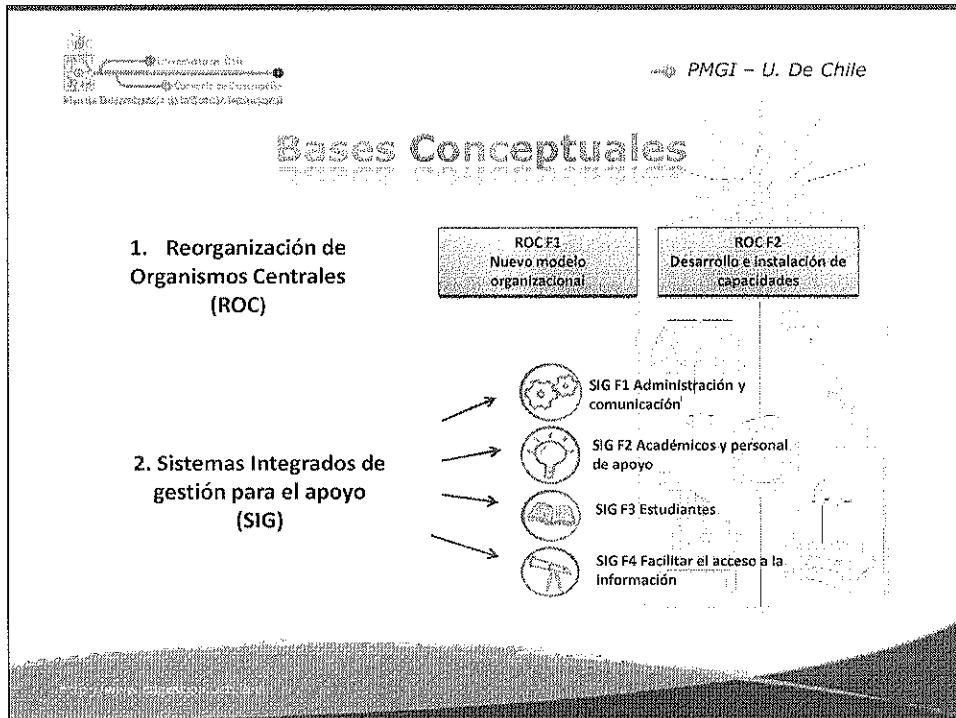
Universidad de Chile
Convenio de Desempeño
Plan de Mejoramiento Institucional

PMGI – U. De Chile

Bases Conceptuales

1. Reorganización de Organismos Centrales (ROC)

ROC F1
Nuevo modelo organizacional

ROC F2
Desarrollo e instalación de capacidades

2. Sistemas Integrados de gestión para el apoyo (SIG)

SIG F1 Administración y comunicación

SIG F2 Académicos y personal de apoyo

SIG F3 Estudiantes

SIG F4 Facilitar el acceso a la información